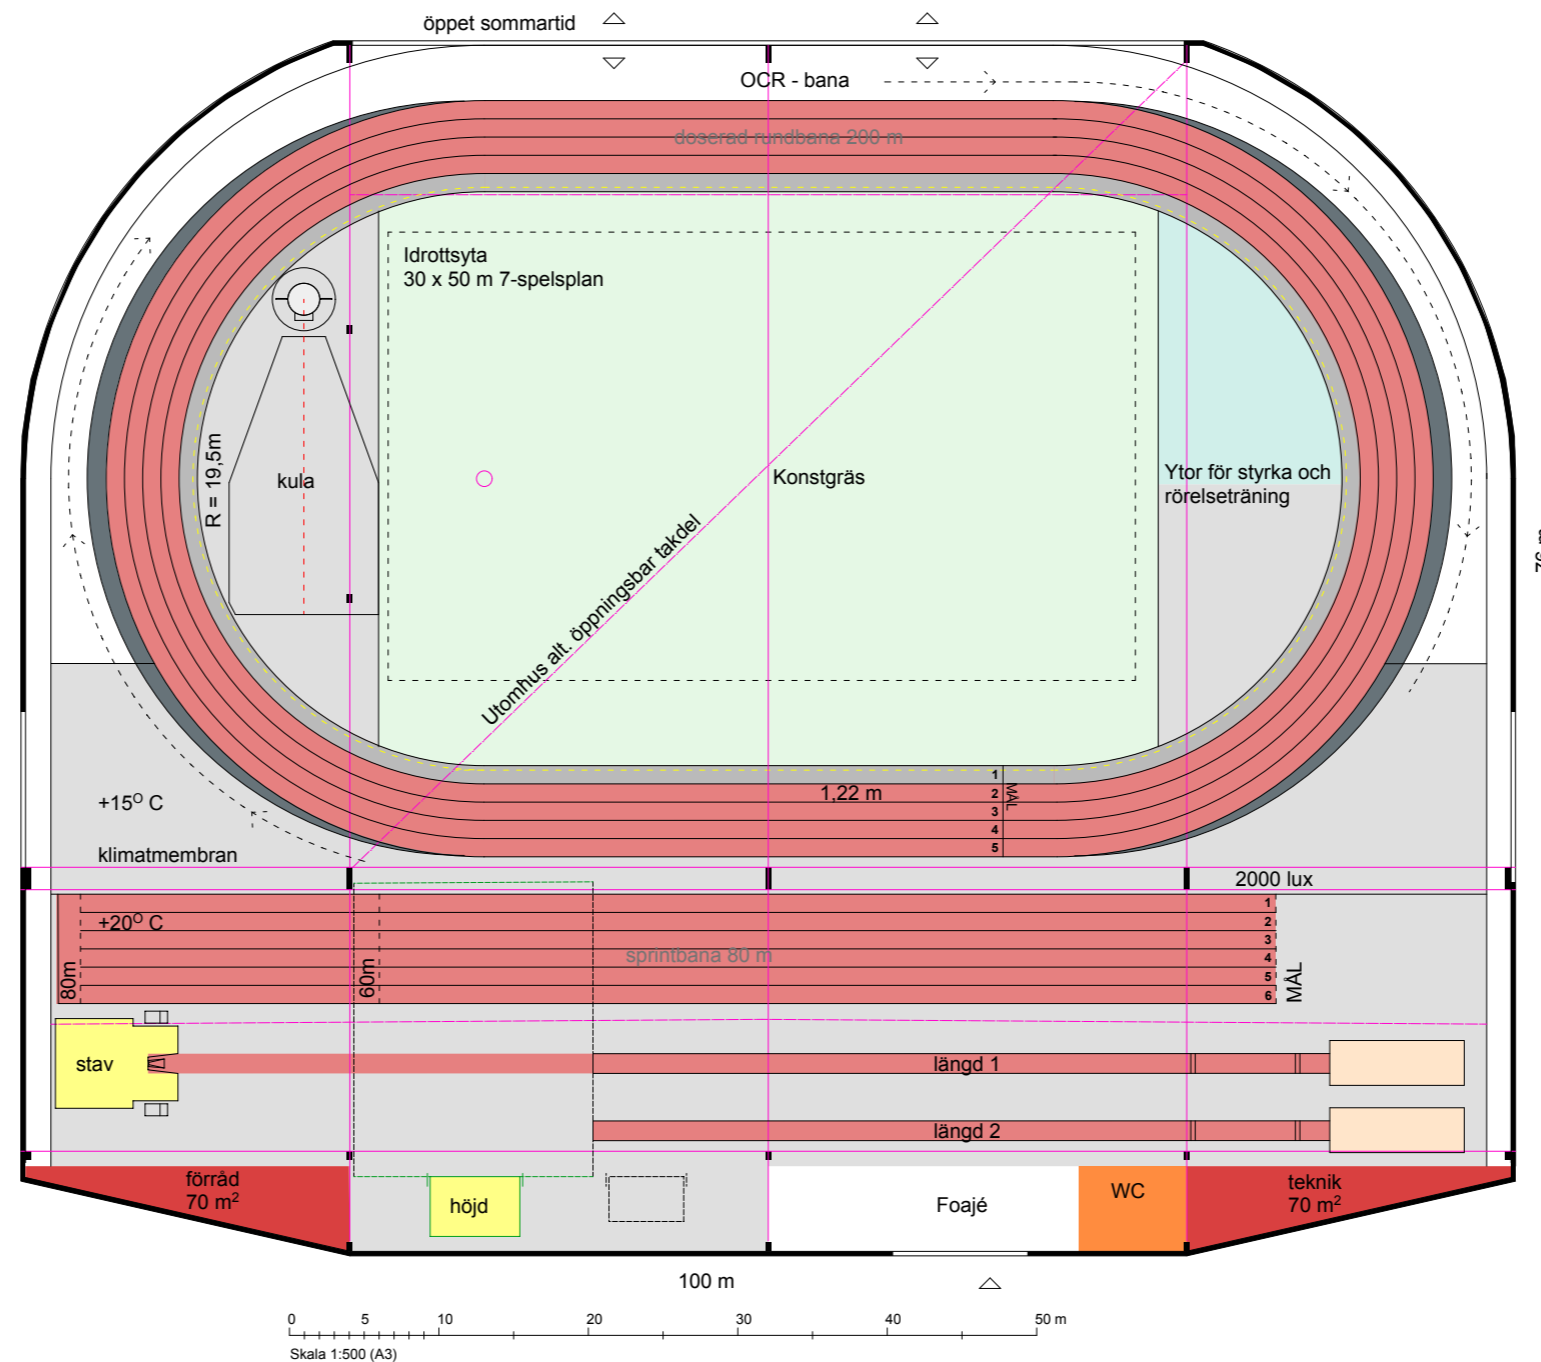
öppet sommartid

OCR - bana

doserad rundbana 200 m

Idrottsyta
30 x 50 m 7-spelsplan

R = 19,5m

kula

Konstgräs

Ytor för styrka och rörelseträning

Utomhus alt. öppningsbar takdel

1
2
3
4
5
MÅL

1,22 m

$+15^{O}$ C

klimatmembran

2000 lux

$+20^{O}$ C

sprintbana 80 m

80m

60m

1
2
3
4
5
6
MÅL

stav

längd 1

längd 2

förråd
70 $m^2$

höjd

Foajé

WC

teknik
70 $m^2$

100 m

0 5 10 20 30 40 50 m

Skala 1:500 (A3)

76 m